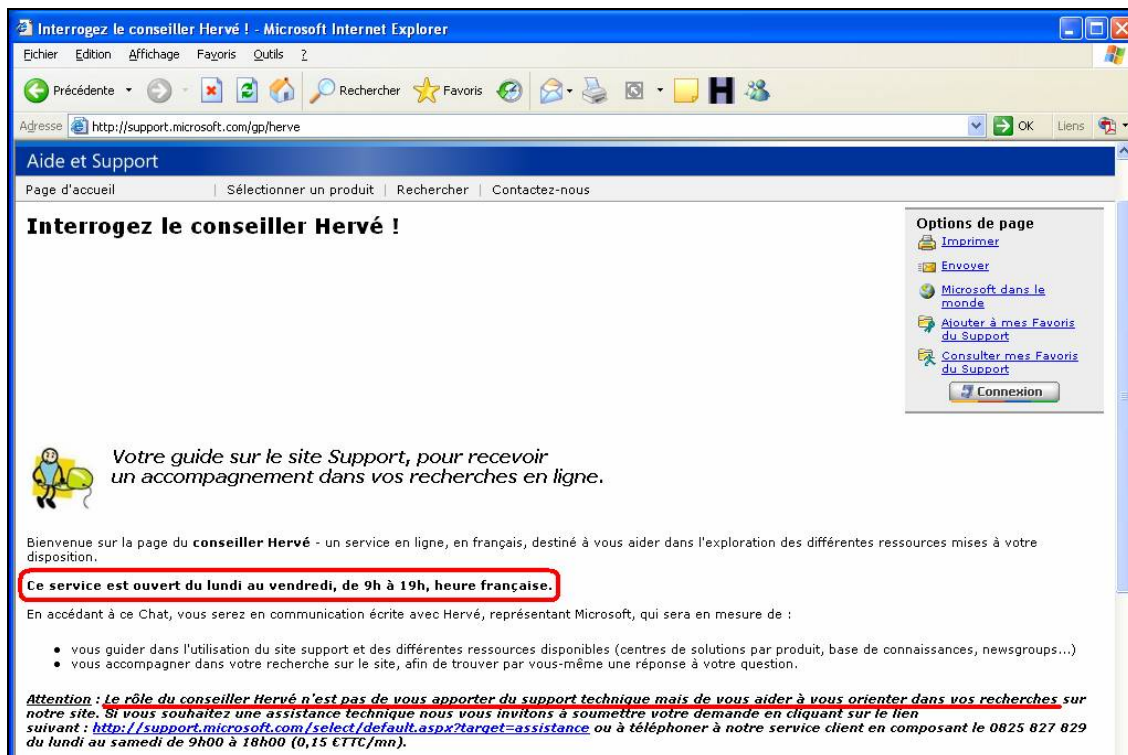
Interrogez le conseiller Hervé ! - Microsoft Internet Explorer

Fichier Edition Affichage Favoris Outils ?

Précédente Rechercher Favoris

Adresse http://support.microsoft.com/gp/herve OK Liens

Aide et Support

Page d'accueil | Sélectionner un produit | Rechercher | Contactez-nous

Interrogez le conseiller Hervé !

Options de page
Imprimer
Envoyer
Microsoft dans le monde
Ajouter à mes Favoris du Support
Consulter mes Favoris du Support
Connexion

Votre guide sur le site Support, pour recevoir un accompagnement dans vos recherches en ligne.

Bienvenue sur la page du **conseiller Hervé** - un service en ligne, en français, destiné à vous aider dans l'exploration des différentes ressources mises à votre disposition.

**Ce service est ouvert du lundi au vendredi, de 9h à 19h, heure française.**

En accédant à ce Chat, vous serez en communication écrite avec Hervé, représentant Microsoft, qui sera en mesure de :

- vous guider dans l'utilisation du site support et des différentes ressources disponibles (centres de solutions par produit, base de connaissances, newsgroups...)
- vous accompagner dans votre recherche sur le site, afin de trouver par vous-même une réponse à votre question.

*Attention : Le rôle du conseiller Hervé n'est pas de vous apporter du support technique mais de vous aider à vous orienter dans vos recherches sur notre site. Si vous souhaitez une assistance technique nous vous invitons à soumettre votre demande en cliquant sur le lien suivant : http://support.microsoft.com/select/default.aspx?target=assistance ou à téléphoner à notre service client en composant le 0825 827 829 du lundi au samedi de 9h00 à 18h00 (0,15 €TTC/mn).*